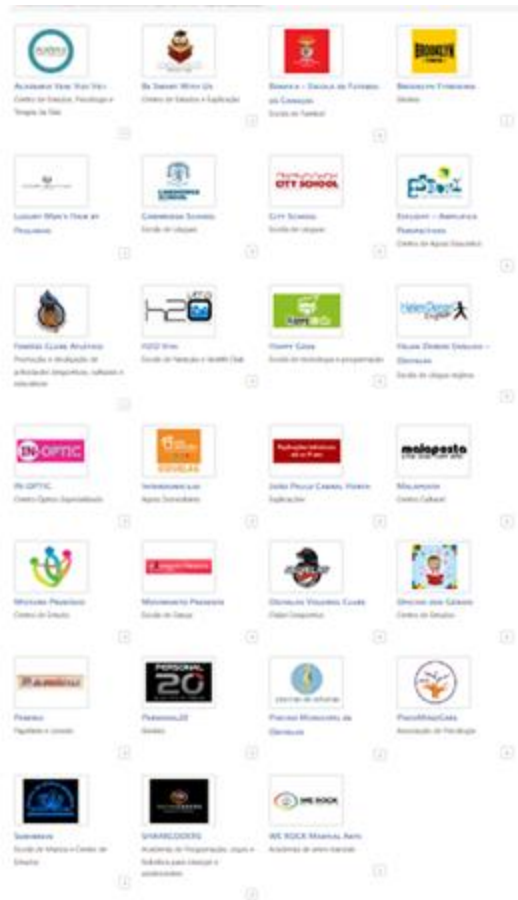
Academia Viva Você Vê
Centro de Estudos, Psicologia e Terapia da Fala

Be Smart With Us
Centro de Estudos e Explicações

Benfica – Escola de Futebol do Cartaxo
Escola de futebol

Brooklyn Fitness
Ginásio

BROOKLYN

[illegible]

CAMBRIDGE SCHOOL

Cambridge School
Escola de Línguas

CITY SCHOOL

City School
Escola de Línguas

Educaty – Ambiente Educativo
Centro de Apoio Educativo

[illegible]
Promoção e divulgação de actividades desportivas, culturais e educativas

H2O

H2O Vida
Escola de Natação e Health Club

Happy Code
Escola de tecnologia e programação

Helen Doron English

Helen Doron English – Gondomar
Escola de Línguas inglesa

IN-OPTIC

In-Optic
Centro Óptico Especializado

Intersindicalia
Apoio Domiciliário

Explicações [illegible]

João Paulo Cabral Horta
Explicações

malaposta

Malaposta
Centro Cultural

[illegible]
Centro de Estudos

Movimento Paradoxo
Escola de Dança

Oeiras Volleyball Clube
Clube Desportivo

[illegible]
Centro de Estudos

Padrão
Papelaria e Livraria

PERSONAL 20

Personal20
Ginásio

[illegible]

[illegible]
Associação de Psicologia

Sabedoria
Escola de Música e Centro de Estudos

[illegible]
Academia de Programação, Jogos e Robótica para crianças e adolescentes

WE ROCK

WE ROCK Martial Arts
Academia de artes marciais